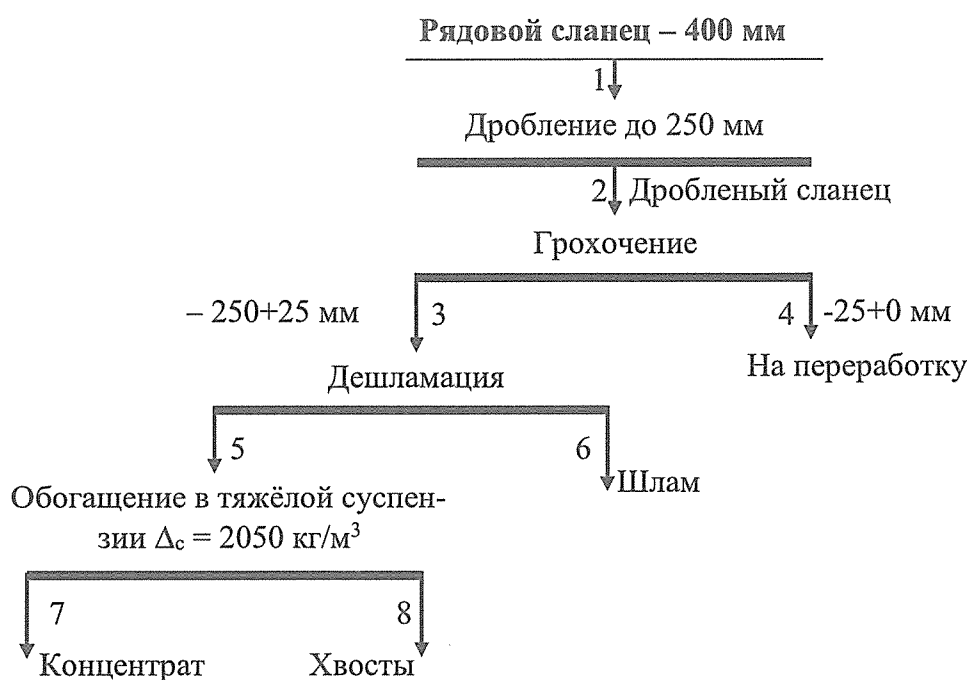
Рядовой сланец – 400 мм

1

Дробление до 250 мм

2 Дробленый сланец

Грохочение

– 250+25 мм 3

4 -25+0 мм

На переработку

Дешламация

5

6

Шлам

Обогащение в тяжёлой суспензии $\Delta_c = 2050$ кг/м$^3$

7

8

Концентрат

Хвосты